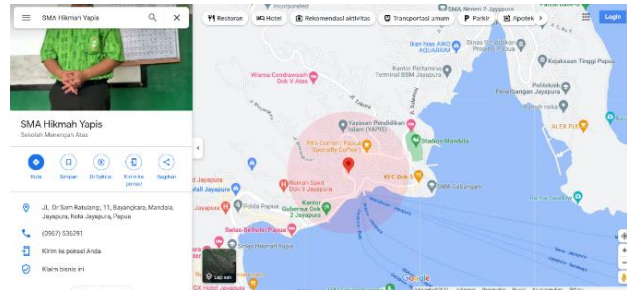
SMA Hikmah Yapis

Restoran
Hotel
Rekomendasi aktivitas
Transportasi umum
Parkir
Apotek
Login

SMA Hikmah Yapis
Sekolah Menengah Atas

Rute
Simpan
Di sekitar
Kirim ke ponsel
Bagikan

Jl. Dr Sam Ratulangi, 11, Bayangkara, Mandala, Jayapura, Kota Jayapura, Papua

(0967) 536291

Kirim ke ponsel Anda

Klaim bisnis ini

Incorporated
SMA Negeri 2 Jayapura
Ikan Nas AIKO AQUARIUM
Kantor Perbendaharaan Negara Jayapura
Kantor Cabang Pembantu Kantor Wilayah BSM Jayapura
Kejaksaan Tinggi Papua
Polda Papua
Wisma Cendrawasih Dok V Atas
Yayasan Pendidikan Islam (YAPIS)
Pit's Corner Papua Specialty Coffee
Stadion Mandala
ALEX PIA
Rumah Sakit Dok II Jayapura
KFC Dok 5
SMA Gabungan
Jayapura
Kantor Gubernur Dok 2 Jayapura
Swiss-Belhotel Papua
SMA Hikmah Yapis
Google
DOK Hotel
Lapisan